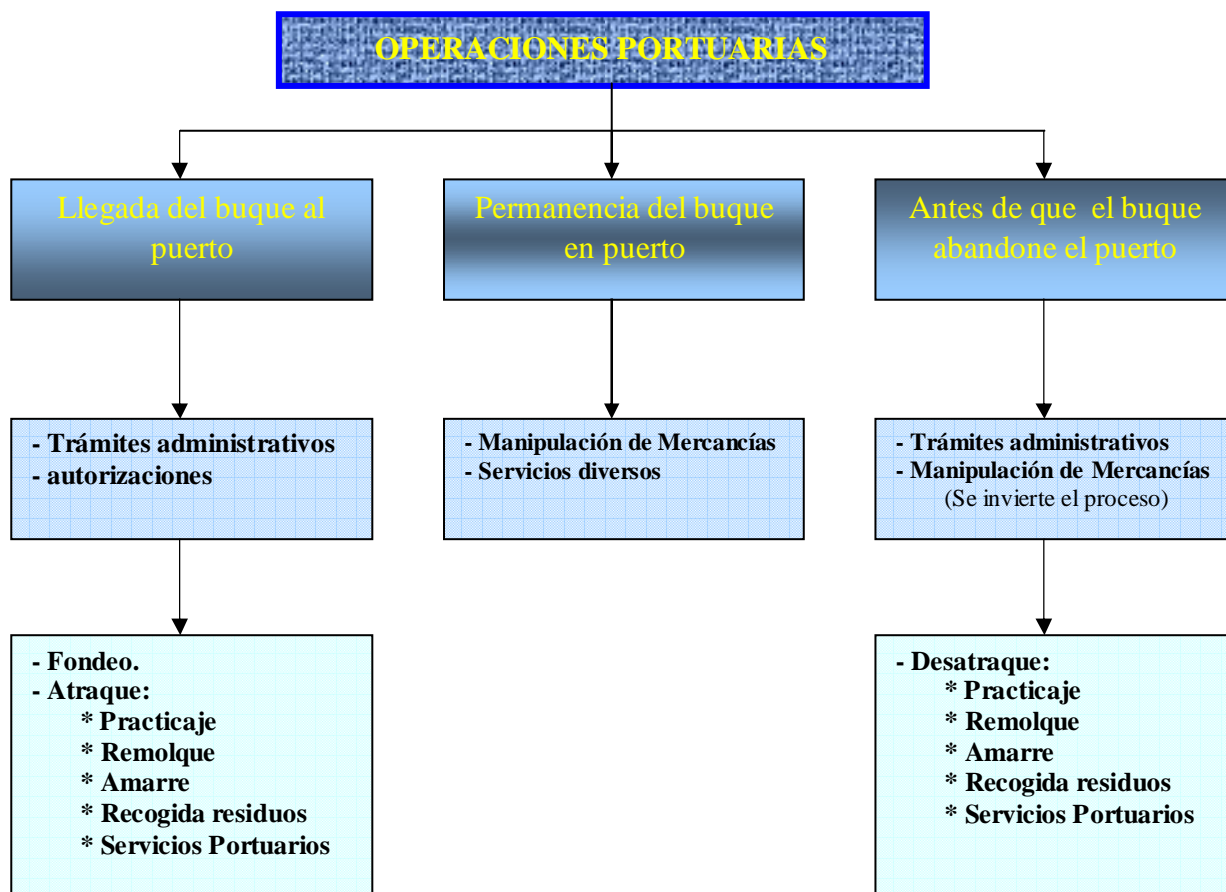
OPERACIONES PORTUARIAS

Llegada del buque al puerto

Permanencia del buque en puerto

Antes de que el buque abandone el puerto

- Trámites administrativos
- autorizaciones

- Manipulación de Mercancías
- Servicios diversos

- Trámites administrativos
- Manipulación de Mercancías
(Se invierte el proceso)

- Fondeo.
- Atraque:
* Practicaje
* Remolque
* Amarre
* Recogida residuos
* Servicios Portuarios

- Desatraque:
* Practicaje
* Remolque
* Amarre
* Recogida residuos
* Servicios Portuarios